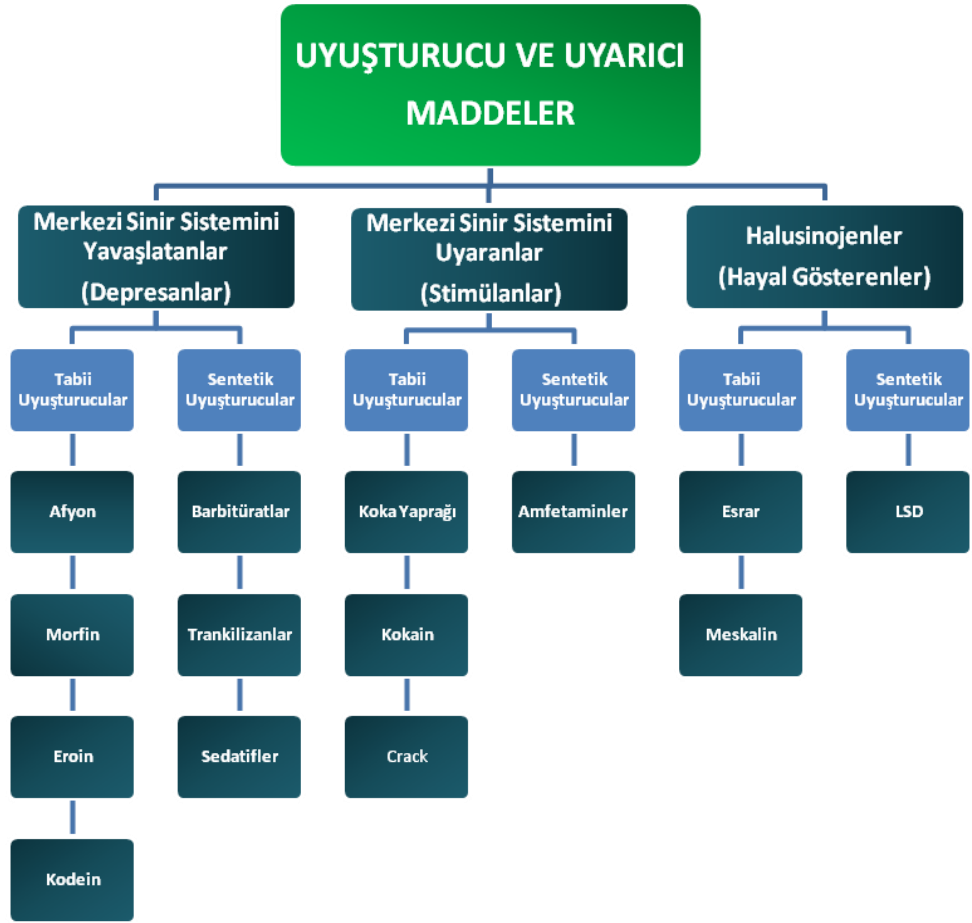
UYUŞTURUCU VE UYARICI MADDELER

Merkezi Sinir Sistemini Yavaşlatanlar (Depresanlar)

Tabii Uyuşturucular

Afyon

Morfin

Eroin

Kodein

Sentetik Uyuşturucular

Barbitüratlar

Trankilizanlar

Sedatifler

Merkezi Sinir Sistemini Uyaranlar (Stimülanlar)

Tabii Uyuşturucular

Koka Yaprağı

Kokain

Crack

Sentetik Uyuşturucular

Amfetaminler

Halusinojenler (Hayal Gösterenler)

Tabii Uyuşturucular

Esrar

Meskalin

Sentetik Uyuşturucular

LSD